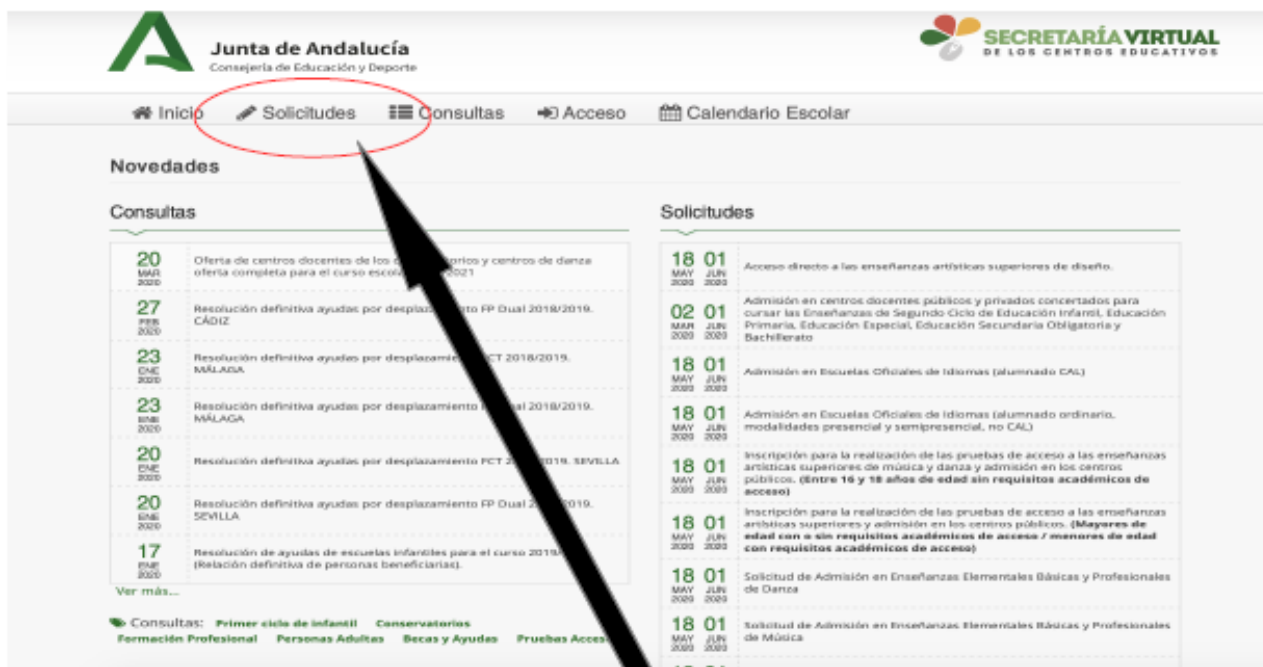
Junta de Andalucía
Consejería de Educación y Deporte

SECRETARÍA VIRTUAL
DE LOS CENTROS EDUCATIVOS

Inicio Solicitudes Consultas Acceso Calendario Escolar

Novedades

Consultas

20 MAR 2020 Oferta de centros docentes de los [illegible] y centros de danza oferta completa para el curso escol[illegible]021

27 FEB 2020 Resolución definitiva ayudas por desplaza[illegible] FP Dual 2018/2019. CÁDIZ

23 ENE 2020 Resolución definitiva ayudas por desplazami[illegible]CT 2018/2019. MÁLAGA

23 ENE 2020 Resolución definitiva ayudas por desplazamiento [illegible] 2018/2019. MÁLAGA

20 ENE 2020 Resolución definitiva ayudas por desplazamiento FCT 2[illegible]019. SEVILLA

20 ENE 2020 Resolución definitiva ayudas por desplazamiento FP Dual 2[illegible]019. SEVILLA

17 ENE 2020 Resolución de ayudas de escuelas infantiles para el curso 2019/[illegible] (Relación definitiva de personas beneficiarias).

Ver más...

Consultas: Primer ciclo de infantil Conservatorios Formación Profesional Personas Adultas Becas y Ayudas Pruebas Acces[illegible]

Solicitudes

18 MAY 2020 01 JUN 2020 Acceso directo a las enseñanzas artísticas superiores de diseño.

02 MAR 2020 01 JUN 2020 Admisión en centros docentes públicos y privados concertados para cursar las Enseñanzas de Segundo Ciclo de Educación Infantil, Educación Primaria, Educación Especial, Educación Secundaria Obligatoria y Bachillerato

18 MAY 2020 01 JUN 2020 Admisión en Escuelas Oficiales de Idiomas (alumnado CAL)

18 MAY 2020 01 JUN 2020 Admisión en Escuelas Oficiales de Idiomas (alumnado ordinario, modalidades presencial y semipresencial, no CAL)

18 MAY 2020 01 JUN 2020 Inscripción para la realización de las pruebas de acceso a las enseñanzas artísticas superiores de música y danza y admisión en los centros públicos. (Entre 16 y 18 años de edad sin requisitos académicos de acceso)

18 MAY 2020 01 JUN 2020 Inscripción para la realización de las pruebas de acceso a las enseñanzas artísticas superiores y admisión en los centros públicos. (Mayores de edad con o sin requisitos académicos de acceso / menores de edad con requisitos académicos de acceso)

18 MAY 2020 01 JUN 2020 Solicitud de Admisión en Enseñanzas Elementales Básicas y Profesionales de Danza

18 MAY 2020 01 JUN 2020 Solicitud de Admisión en Enseñanzas Elementales Básicas y Profesionales de Música